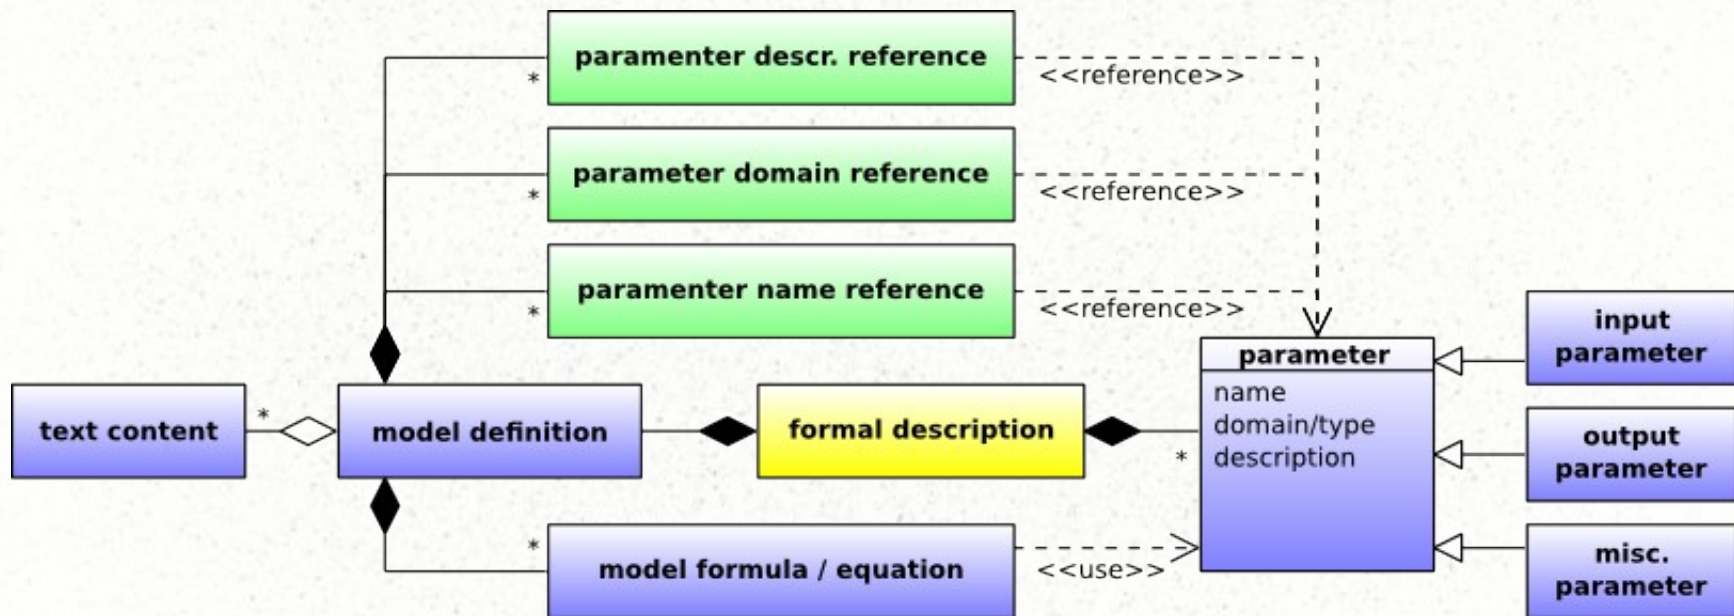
paramenter descr. reference
*
<<reference>>
parameter domain reference
*
<<reference>>
paramenter name reference
*
<<reference>>
input parameter
parameter
name
domain/type
description
output parameter
text content
*
model definition
formal description
*
*
model formula / equation
<<use>>
misc. parameter